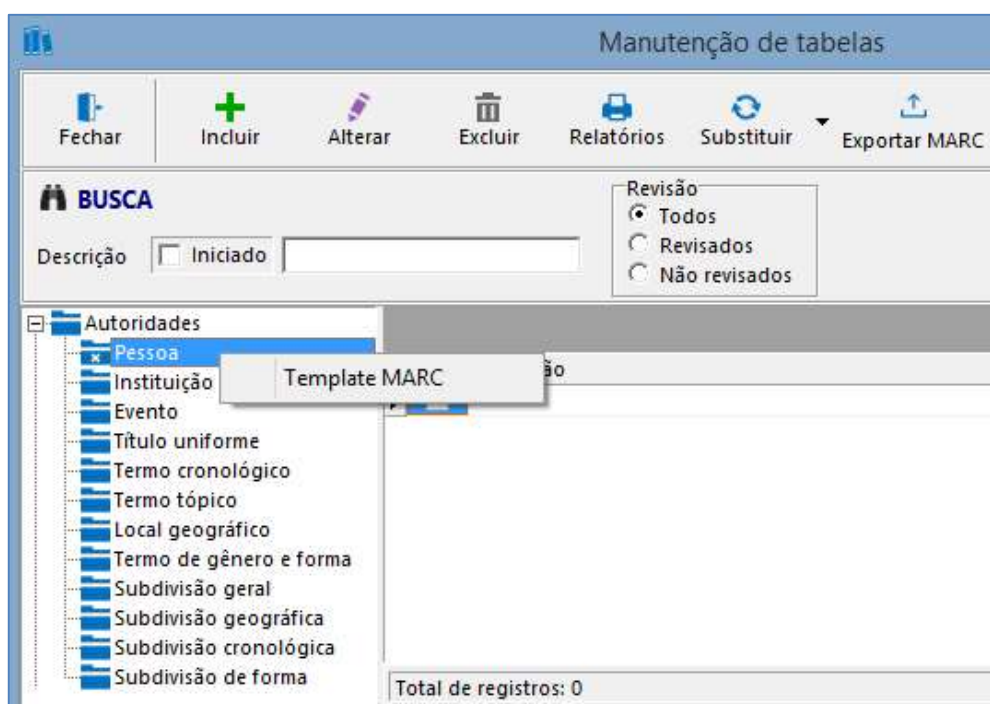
Manutenção de tabelas

Fechar Incluir Alterar Excluir Relatórios Substituir Exportar MARC

BUSCA

Descrição Iniciado

Revisão
Todos
Revisados
Não revisados

Autoridades
Pessoa
Instituição
Evento
Título uniforme
Termo cronológico
Termo tópico
Local geográfico
Termo de gênero e forma
Subdivisão geral
Subdivisão geográfica
Subdivisão cronológica
Subdivisão de forma

Template MARC

ão

Total de registros: 0